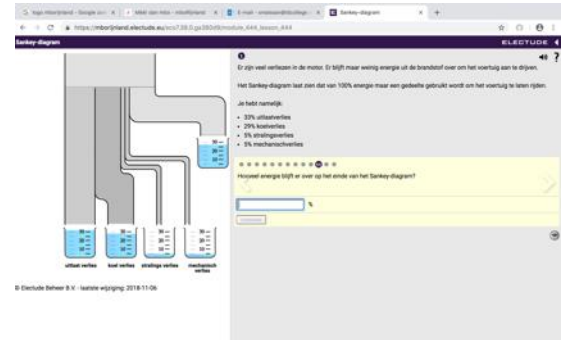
Sankey-diagram

ELECTUDE

Er zijn veel verliezen in de motor. Er blijft maar weinig energie uit de brandstof over om het voertuig aan te drijven.

Het Sankey-diagram laat zien dat van 100% energie maar een gedeelte gebruikt wordt om het voertuig te laten rijden.

Je hebt namelijk:

- 33% uitlaatverlies
- 29% koelverlies
- 5% stralingsverlies
- 5% mechanischverlies

Hoeveel energie blijft er over op het einde van het Sankey-diagram?

%

uitlaat verlies
koel verlies
stralings verlies
mechanisch verlies

© Electude Beheer B.V. - laatste wijziging: 2018-11-06